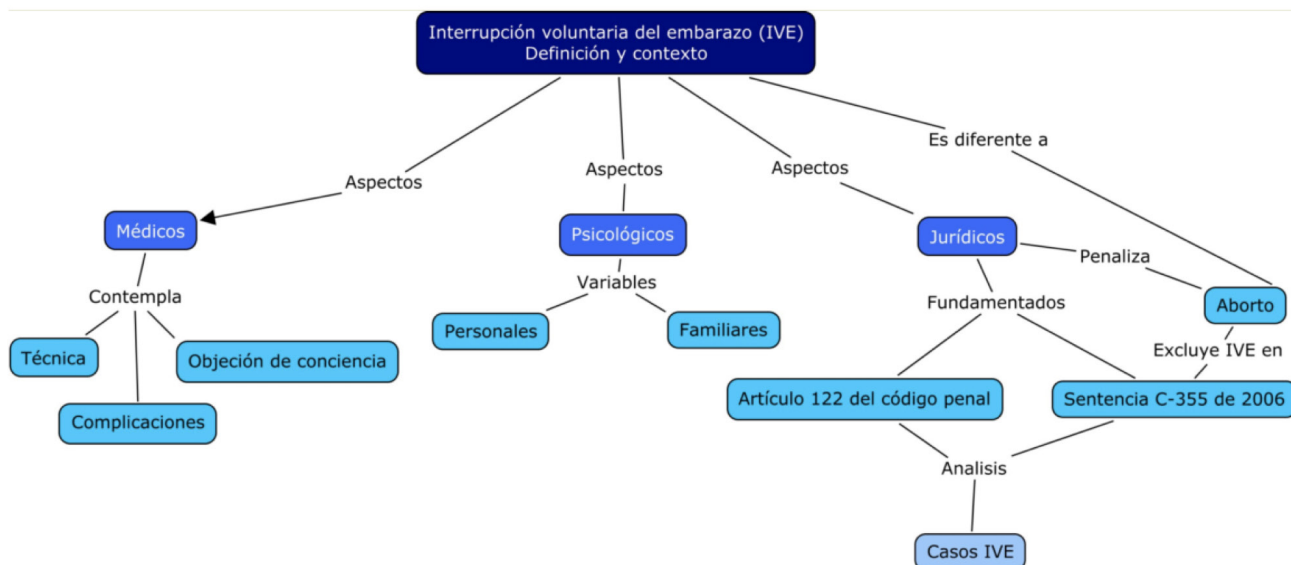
Interrupción voluntaria del embarazo (IVE)
Definición y contexto

Aspectos

Médicos

Contempla

Técnica

Complicaciones

Objeción de conciencia

Aspectos

Psicológicos

Variables

Personales

Familiares

Aspectos

Jurídicos

Fundamentados

Artículo 122 del código penal

Sentencia C-355 de 2006

Analisis

Casos IVE

Es diferente a

Penaliza

Aborto

Excluye IVE en